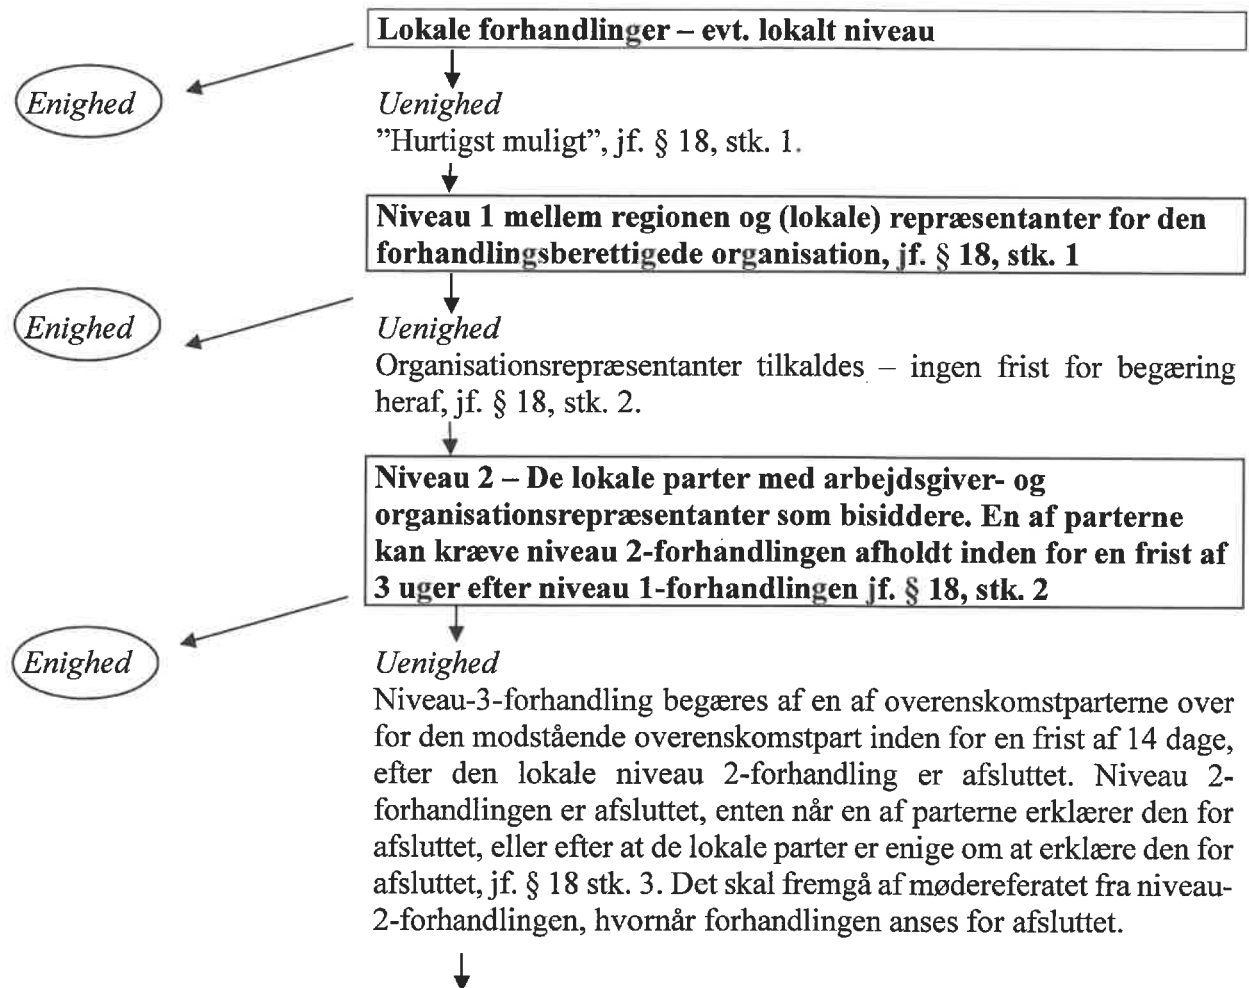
Lokale forhandlinger – evt. lokalt niveau

Enighed

Uenighed
"Hurtigst muligt", jf. § 18, stk. 1.

Niveau 1 mellem regionen og (lokale) repræsentanter for den forhandlingsberettigede organisation, jf. § 18, stk. 1

Enighed

Uenighed
Organisationsrepræsentanter tilkaldes – ingen frist for begæring heraf, jf. § 18, stk. 2.

Niveau 2 – De lokale parter med arbejdsgiver- og organisationsrepræsentanter som bisiddere. En af parterne kan kræve niveau 2-forhandlingen afholdt inden for en frist af 3 uger efter niveau 1-forhandlingen jf. § 18, stk. 2

Enighed

Uenighed
Niveau-3-forhandling begæres af en af overenskomstparterne over for den modstående overenskomstpart inden for en frist af 14 dage, efter den lokale niveau 2-forhandling er afsluttet. Niveau 2-forhandlingen er afsluttet, enten når en af parterne erklærer den for afsluttet, eller efter at de lokale parter er enige om at erklære den for afsluttet, jf. § 18 stk. 3. Det skal fremgå af mødereferatet fra niveau-2-forhandlingen, hvornår forhandlingen anses for afsluttet.